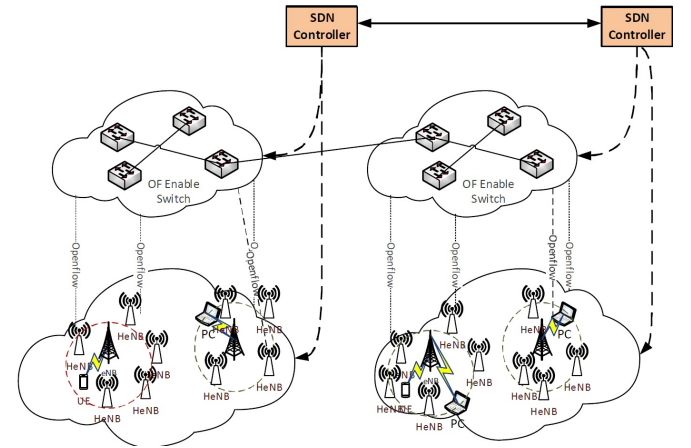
SDN Controller

SDN Controller

OF Enable Switch

OF Enable Switch

Openflow

Openflow

Openflow

Openflow

Openflow

Openflow

Openflow

HeNB

HeNB

eNB

HeNB

UE

HeNB

HeNB

PC

HeNB

HeNB

HeNB

HeNB

HeNB

eNB

HeNB

UE

HeNB

HeNB

PC

PC

HeNB

HeNB

HeNB